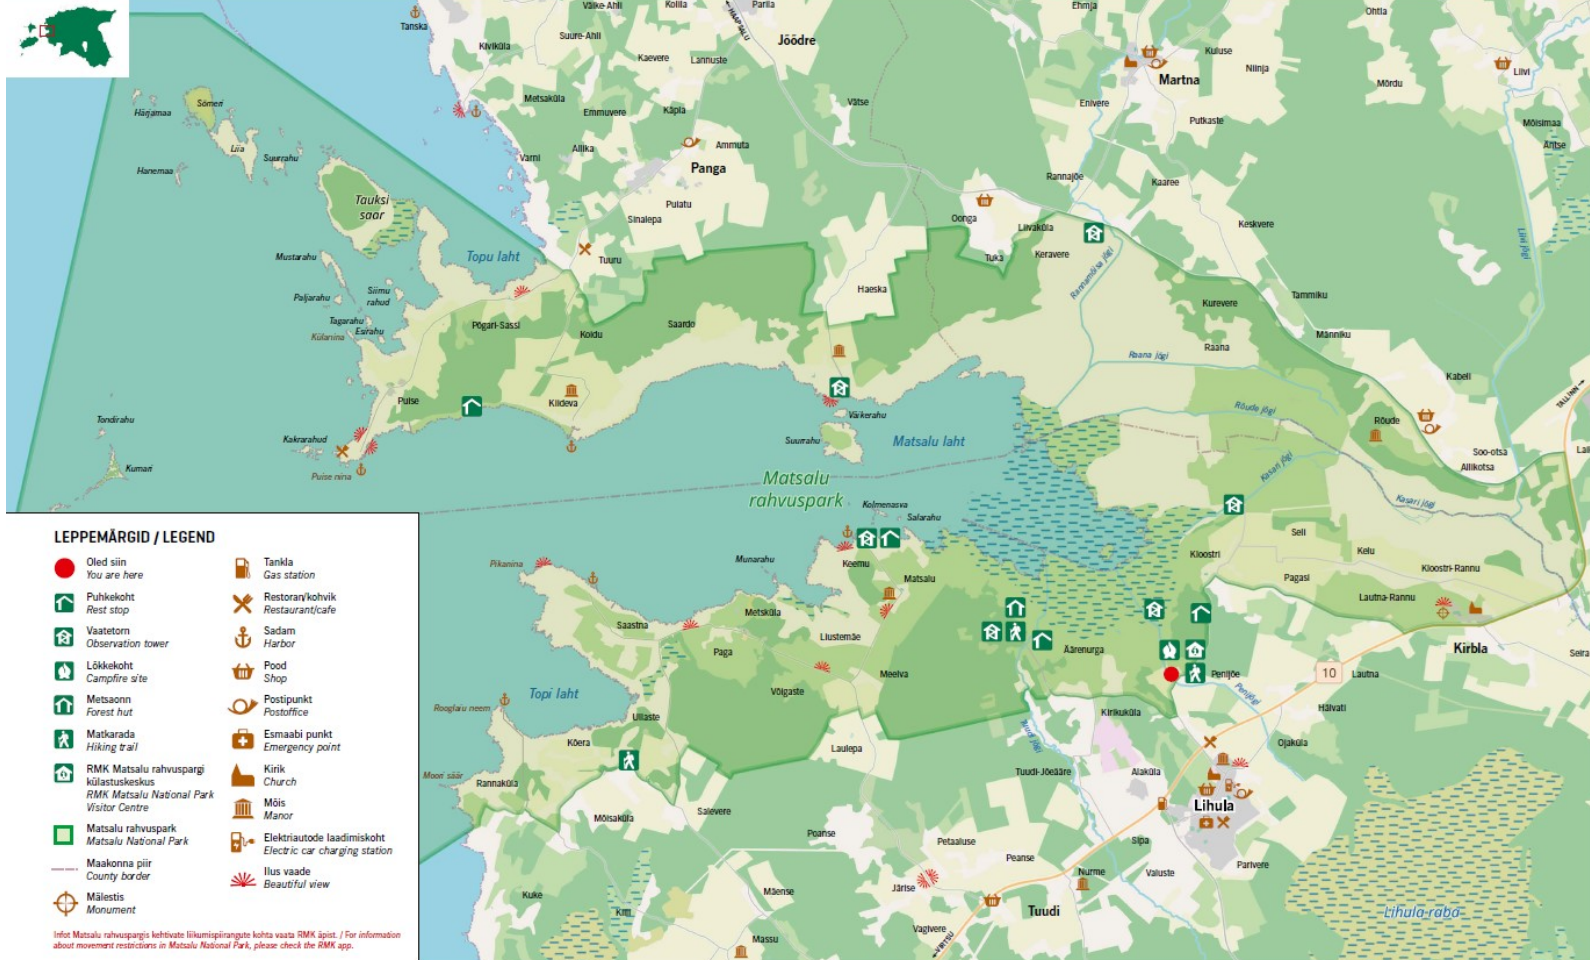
Väike-Ahli
Kolila
Parila
Ehmja
Ohtla
Tanska
Kiviküla
Suure-Ahli
Jõõdre
Kuluse
Martna
Niinja
Liivi
Kaevere
Lannuste
Metsaküla
Emmuvere
Kapla
Vätse
Enivere
Mõrdu
Hõbemaa
Sõmeri
Lia
Allika
Ammuta
Putkaste
Mõisimaa
Suurrahu
Varni
Panga
Rannajõe
Kaaree
Antse
Hanemaa
Tauksi saar
Pulatu
Sinalepa
Oonga
Liivaküla
Keskvere
Tuuru
Tuka
Keravere
Mustarahu
Topu laht
Siimu rahud
Paljarahu
Tagarahu
Esirahu
Haeska
Kurevere
Tammiku
Põgari-Sassi
Koidu
Saardo
Rannamõisa jõgi
Kõlarahu
Rame
Mänmiku
Raana jõgi
Kabeli
Pulse
Kiideva
Tondirahu
Värkerahu
Rõude jõgi
Rõude
Suurrahu
Matsalu laht
Kakrarahud
Kasari jõgi
Soo-otsa
Allikotsa
Kumari
Puise nina
Matsalu rahvuspark
Kasari jõgi
Kolmenasva
Salarahu
Sell
Kelu
Kloostri-Rannu
Kloostri
Pikanina
Munarahu
Keemu
Matsalu
Pagasi
Lautna-Rannu
Metsküla
Saastna
Liustemäe
Kirbla
Paga
Meelva
Aärenurga
Penijõe
10
Lautna
Seira
Topi laht
Rooglaiu neem
Võigaste
Hälvati
Penijõgi
Uiiaste
Kirikuküla
Ojaküla
Kõera
Laulepa
Moon saar
Rannaküla
Tuudi-Jõeääre
Alaküla
Lihula
Salevere
Mõisaküla
Poanse
Petaaluse
Sipa
Peanse
Parivere
Nurme
Valuste
Kuke
Järise
Mäense
Tuudi
Kirti
Vagivere
Massu
Lihula raba

LEPPEMÄRGID / LEGEND
Oled siin
You are here
Puhkekoht
Rest stop
Vaatetorn
Observation tower
Lõkkekoht
Campfire site
Metsaonn
Forest hut
Matkarada
Hiking trail
RMK Matsalu rahvuspargi külastuskeskus
RMK Matsalu National Park Visitor Centre
Matsalu rahvuspark
Matsalu National Park
Maakonna piir
County border
Mälestis
Monument
Tankla
Gas station
Restoran/kohvik
Restaurant/cafe
Sadam
Harbor
Pood
Shop
Postipunkt
Postoffice
Esmaabi punkt
Emergency point
Kirik
Church
Mõis
Manor
Elektriautode laadimiskoht
Electric car charging station
Ilus vaade
Beautiful view
Infot Matsalu rahvuspargis kehtivate liikumispiirangute kohta vaata RMK äpist. / For information about movement restrictions in Matsalu National Park, please check the RMK app.